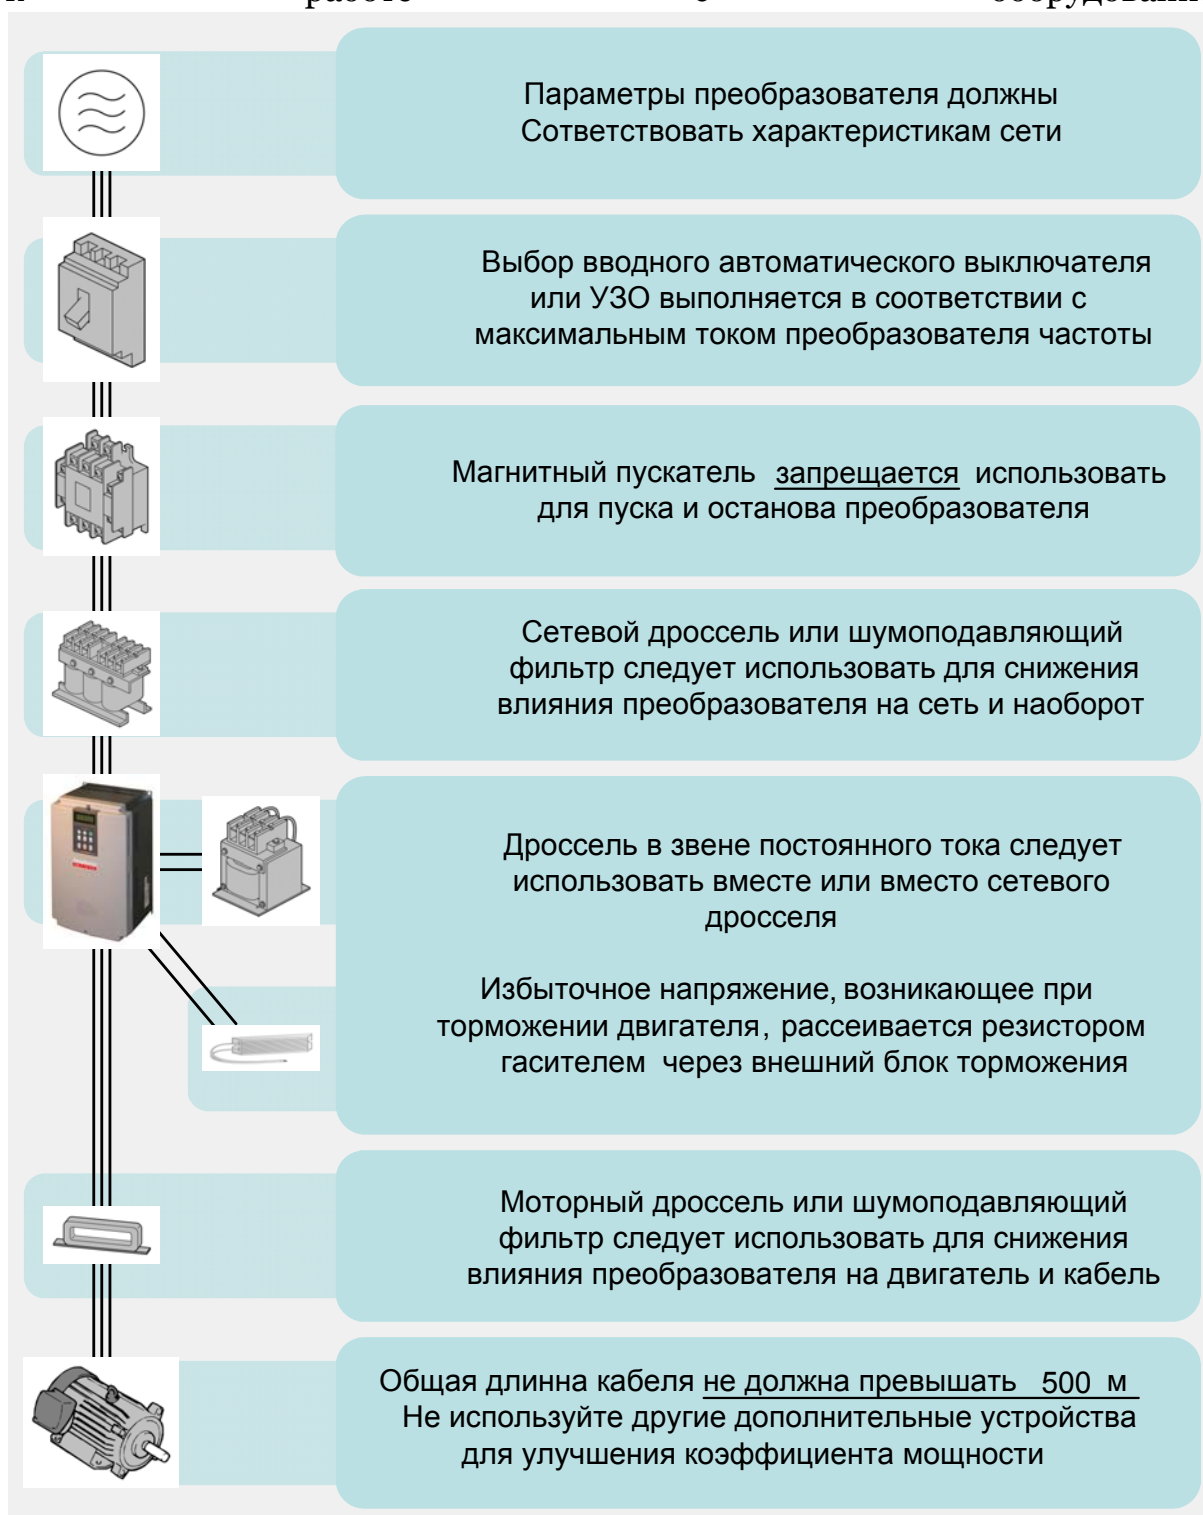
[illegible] работе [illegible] оборудовани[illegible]

Параметры преобразователя должны Сответствовать характеристикам сети

Выбор вводного автоматического выключателя или УЗО выполняется в соответствии с максимальным током преобразователя частоты

Магнитный пускатель запрещается использовать для пуска и останова преобразователя

Сетевой дроссель или шумоподавляющий фильтр следует использовать для снижения влияния преобразователя на сеть и наоборот

Дроссель в звене постоянного тока следует использовать вместе или вместо сетевого дросселя

Избыточное напряжение, возникающее при торможении двигателя, рассеивается резистором гасителем через внешний блок торможения

Моторный дроссель или шумоподавляющий фильтр следует использовать для снижения влияния преобразователя на двигатель и кабель

Общая длинна кабеля не должна превышать 500 м
Не используйте другие дополнительные устройства для улучшения коэффициента мощности